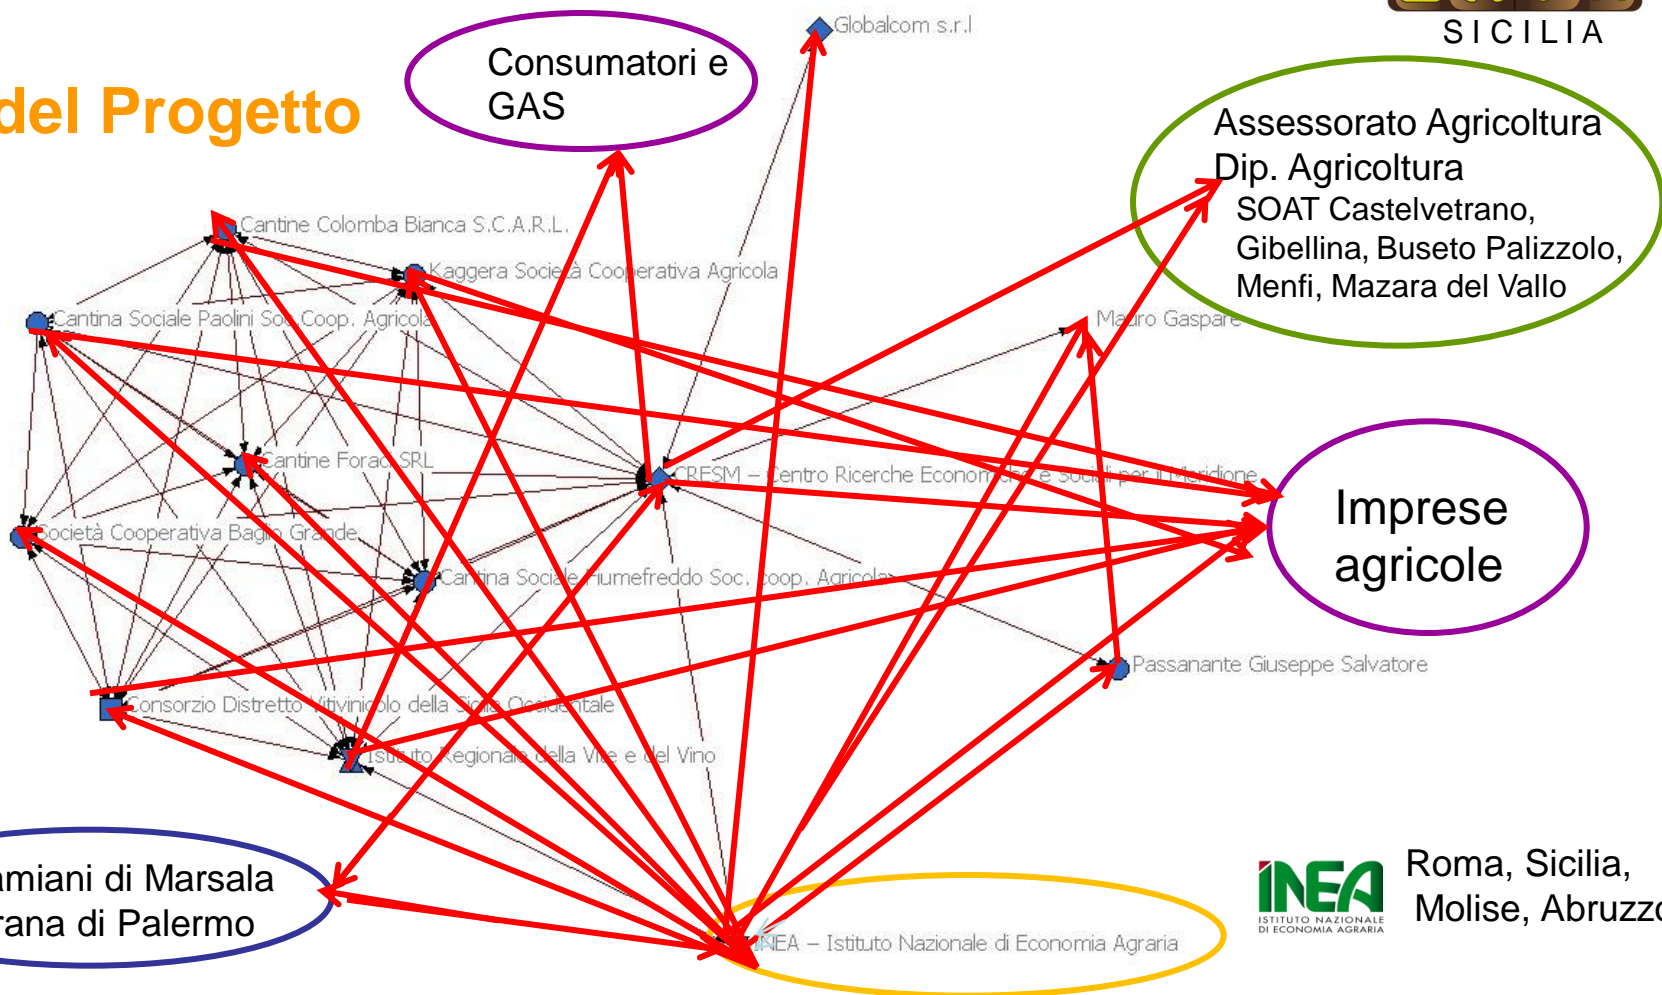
SICILIA

del Progetto

Consumatori e GAS

Globalcom s.r.l

Assessorato Agricoltura
Dip. Agricoltura
SOAT Castelvetrano, Gibellina, Buseto Palizzolo, Menfi, Mazara del Vallo

Cantine Colomba Bianca S.C.A.R.L.

Kaggera Società Cooperativa Agricola

Cantina Sociale Paolini Soc. Coop. Agricola

Mauro Gaspare

Cantine Foraci SRL

CRESM – Centro Ricerche Economiche e Sociali per il Meridione

Imprese agricole

Società Cooperativa Baglio Grande

Cantina Sociale Fiumefreddo Soc. coop. Agricola

Passanante Giuseppe Salvatore

Consorzio Distretto Vitivinicolo della Sicilia Occidentale

Istituto Regionale della Vite e del Vino

amiani di Marsala
rana di Palermo

INEA
ISTITUTO NAZIONALE DI ECONOMIA AGRARIA

Roma, Sicilia, Molise, Abruzz

INEA – Istituto Nazionale di Economia Agraria